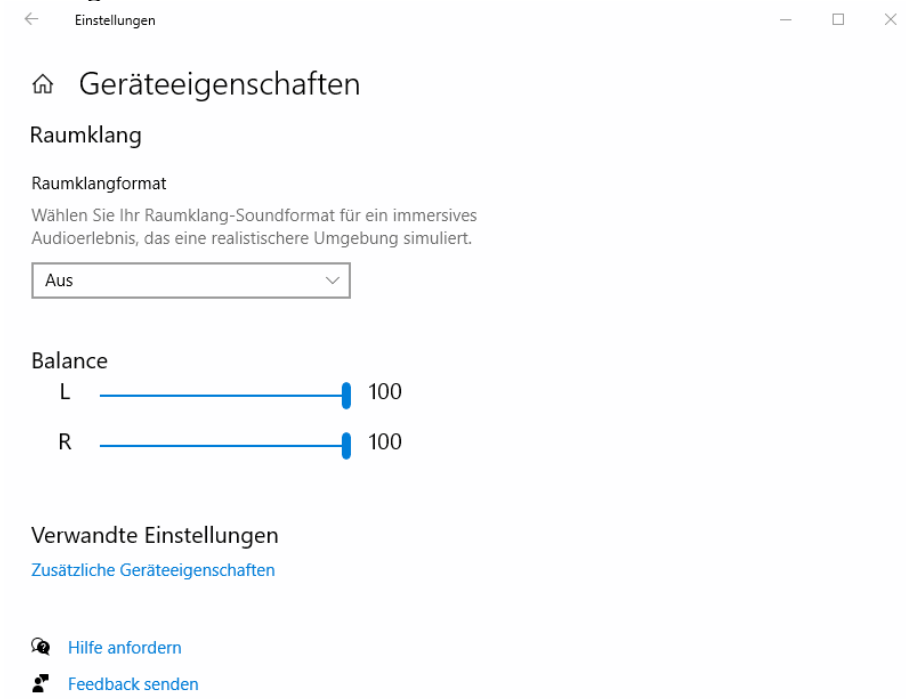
Einstellungen

Geräteeigenschaften

Raumklang

Raumklangformat

Wählen Sie Ihr Raumklang-Soundformat für ein immersives Audioerlebnis, das eine realistischere Umgebung simuliert.

Aus

Balance

L 100

R 100

Verwandte Einstellungen

Zusätzliche Geräteeigenschaften

Hilfe anfordern

Feedback senden